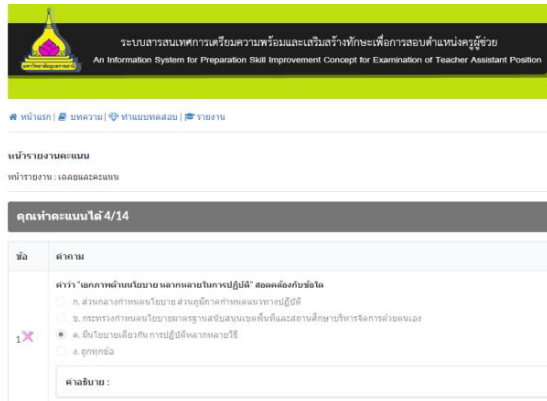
ระบบสารสนเทศการเตรียมความพร้อมและเสริมสร้างทักษะเพื่อการสอบตำแหน่งครูผู้ช่วย
An Information System for Preparation Skill Improvement Concept for Examination of Teacher Assistant Position

หน้าแรก | บทความ | ทำแบบทดสอบ | รายงาน

หน้ารายงานคะแนน

หน้ารายงาน : เฉลยและคะแนน

คุณทำคะแนนได้ 4/14

| ข้อ | คำถาม |
|---|---|
| 1 | คำว่า "เอกภาพด้านนโยบาย หลากหลายในการปฏิบัติ" สอดคล้องกับข้อใด<br>ก. ส่วนกลางกำหนดนโยบาย ส่วนภูมิภาคกำหนดแนวทางปฏิบัติ<br>ข. กระทรวงกำหนดนโยบายมาตรฐานสนับสนุนเขตพื้นที่และสถานศึกษาบริหารจัดการด้วยตนเอง<br>ค. มีนโยบายเดียวกัน การปฏิบัติหลากหลายวิธี<br>ง. ถูกทุกข้อ<br>คำอธิบาย : |